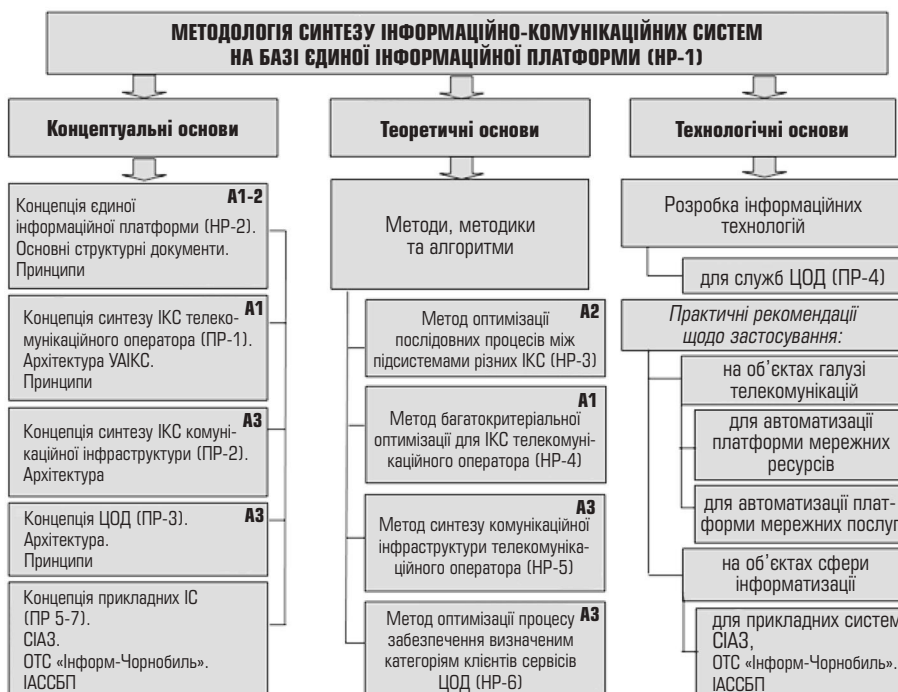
МЕТОДОЛОГІЯ СИНТЕЗУ ІНФОРМАЦІЙНО-КОМУНІКАЦІЙНИХ СИСТЕМ НА БАЗІ ЄДИНОЇ ІНФОРМАЦІЙНОЇ ПЛАТФОРМИ (НР-1)

Концептуальні основи

Теоретичні основи

Технологічні основи

Концепція єдиної інформаційної платформи (НР-2). Основні структурні документи. Принципи
A1-2

Концепція синтезу ІКС телекомунікаційного оператора (ПР-1). Архітектура УАІКС. Принципи
A1

Концепція синтезу ІКС комунікаційної інфраструктури (ПР-2). Архітектура
A3

Концепція ЦОД (ПР-3). Архітектура. Принципи
A3

Концепція прикладних ІС (ПР 5-7). СІАЗ. ОТС «Інформ-Чорнобиль». ІАССБП

Методи, методики та алгоритми

Метод оптимізації послідовних процесів між підсистемами різних ІКС (НР-3)
A2

Метод багатокритеріальної оптимізації для ІКС телекомунікаційного оператора (НР-4)
A1

Метод синтезу комунікаційної інфраструктури телекомунікаційного оператора (НР-5)
A3

Метод оптимізації процесу забезпечення визначеним категоріям клієнтів сервісів ЦОД (НР-6)
A3

Розробка інформаційних технологій

для служб ЦОД (ПР-4)

Практичні рекомендації щодо застосування:

на об'єктах галузі телекомунікацій

для автоматизації платформи мережних ресурсів

для автоматизації платформи мережних послуг

на об'єктах сфери інформатизації

для прикладних систем СІАЗ, ОТС «Інформ-Чорнобиль». ІАССБП